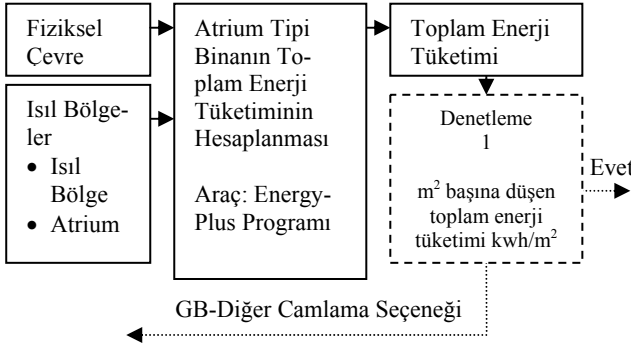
Fiziksel Çevre

Isıl Bölgeler
- Isıl Bölge
- Atrium

Atrium Tipi Binanın Toplam Enerji Tüketiminin Hesaplanması

Araç: EnergyPlus Programı

Toplam Enerji Tüketimi

Denetleme 1

$m^2$ başına düşen toplam enerji tüketimi kwh/$m^2$

Evet

GB-Diğer Camlama Seçeneği